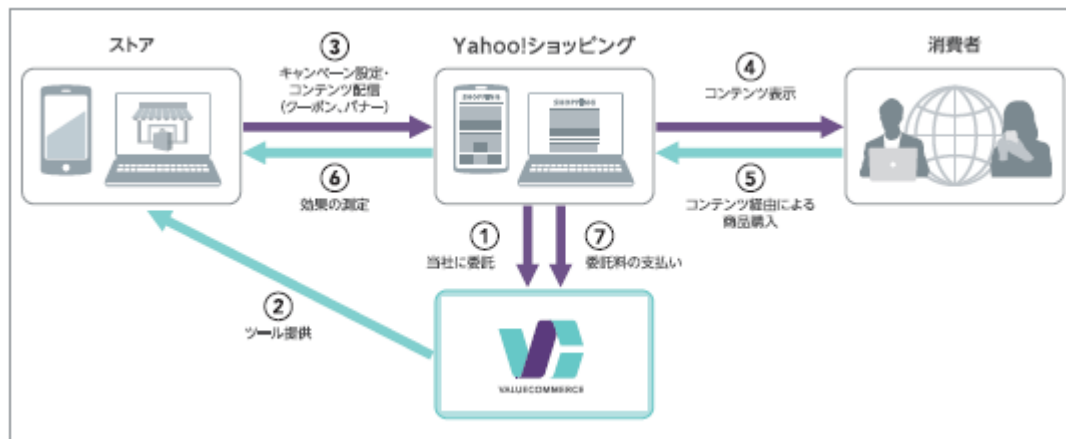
ストア

③
キャンペーン設定・
コンテンツ配信
(クーポン、バナー)

Yahoo!ショッピング

④
コンテンツ表示

消費者

SHOPPING

SHOPPING

⑥
効果の測定

⑤
コンテンツ経由による
商品購入

①
当社に委託

⑦
委託料の支払い

②
ツール提供

VALUECOMMERCE